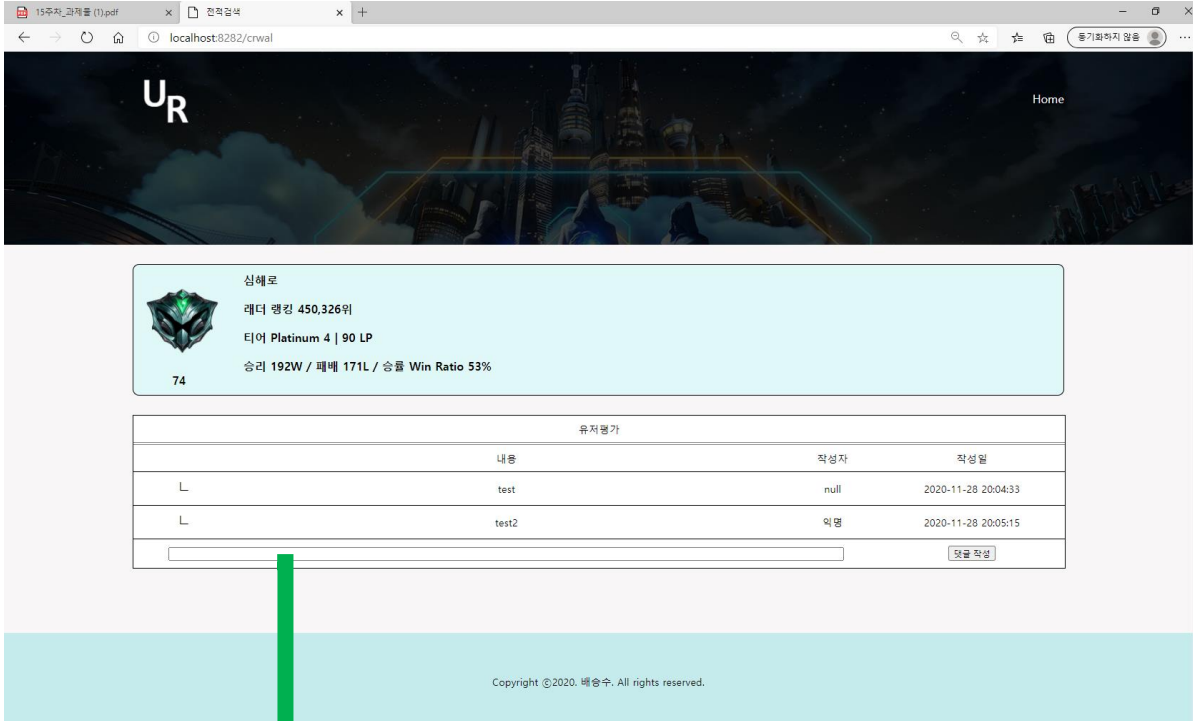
15주차_과제물 (1).pdf
전적검색
localhost:8282/crwal
동기화하지 않음

UR

Home

74

심해로

레더 랭킹 450,326위

티어 Platinum 4 | 90 LP

승리 192W / 패배 171L / 승률 Win Ratio 53%

| 유저평가 | | |
|---|---|---|
| 내용 | 작성자 | 작성일 |
| ㄴ test | null | 2020-11-28 20:04:33 |
| ㄴ test2 | 익명 | 2020-11-28 20:05:15 |

댓글 작성

Copyright ©2020. 배승수. All rights reserved.